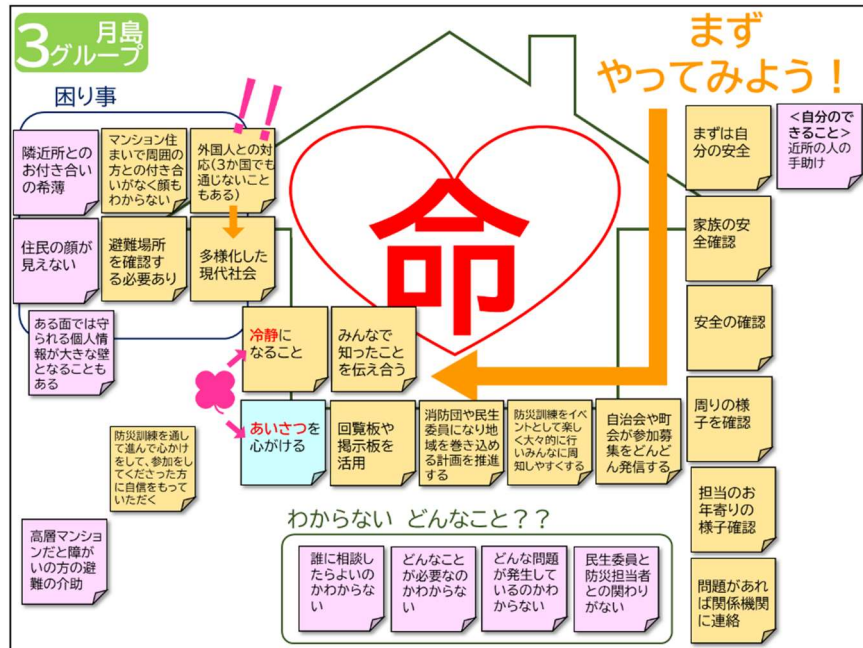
3 月島グループ

まず やってみよう！

困り事

隣近所とのお付き合いの希薄

マンション住まいで周囲の方との付き合いがなく顔もわからない

外国人との対応(3か国でも通じないこともある)

住民の顔が見えない

避難場所を確認する必要あり

多様化した現代社会

ある面では守られる個人情報が大きな壁となることもある

命

冷静になること

みんなで知ったことを伝え合う

あいさつを心がける

回覧板や掲示板を活用

消防団や民生委員になり地域を巻き込める計画を推進する

防災訓練をイベントとして楽しく大々的に行いみんなに周知しやすくする

自治会や町会が参加募集をどんどん発信する

防災訓練を通して進んで心かけをして、参加をしてくださった方に自信をもっていただく

高層マンションだと障がいの方の避難の介助

まずは自分の安全

＜自分のできること＞近所の人の手助け

家族の安全確認

安全の確認

周りの様子を確認

担当のお年寄りの様子確認

問題があれば関係機関に連絡

わからない どんなこと？？

誰に相談したらよいのかわからない

どんなことが必要なのかわからない

どんな問題が発生しているのかわからない

民生委員と防災担当者との関わりがない